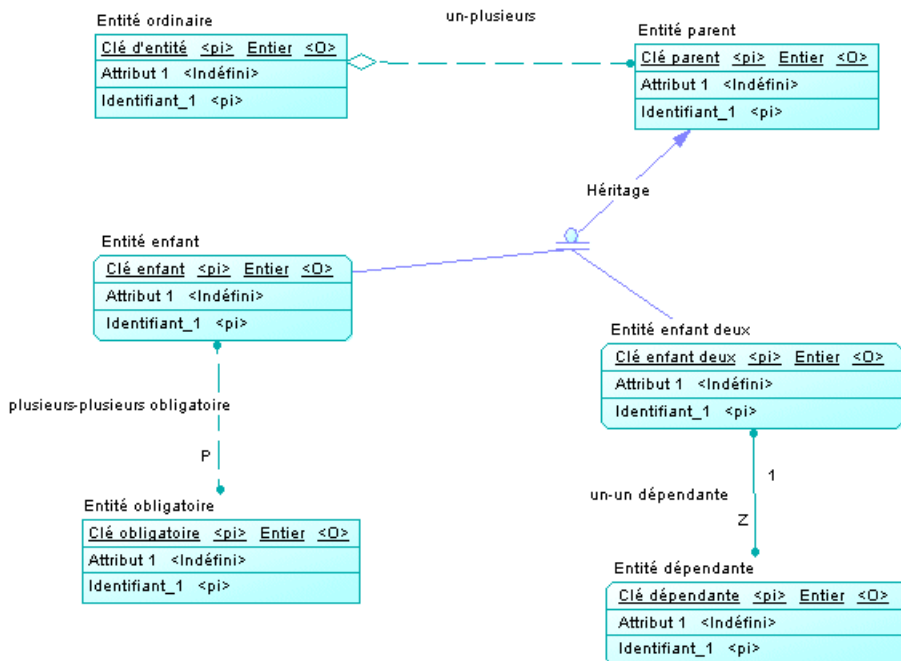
Entité ordinaire

| Clé d'entité <pi> Entier <O> |
|---|
| Attribut 1 <Indéfini> |
| Identifiant_1 <pi> |

un-plusieurs

Entité parent

| Clé parent <pi> Entier <O> |
|---|
| Attribut 1 <Indéfini> |
| Identifiant_1 <pi> |

Héritage

Entité enfant

| Clé enfant <pi> Entier <O> |
|---|
| Attribut 1 <Indéfini> |
| Identifiant_1 <pi> |

Entité enfant deux

| Clé enfant deux <pi> Entier <O> |
|---|
| Attribut 1 <Indéfini> |
| Identifiant_1 <pi> |

plusieurs-plusieurs obligatoire

P

1

un-un dépendante

Z

Entité obligatoire

| Clé obligatoire <pi> Entier <O> |
|---|
| Attribut 1 <Indéfini> |
| Identifiant_1 <pi> |

Entité dépendante

| Clé dépendante <pi> Entier <O> |
|---|
| Attribut 1 <Indéfini> |
| Identifiant_1 <pi> |